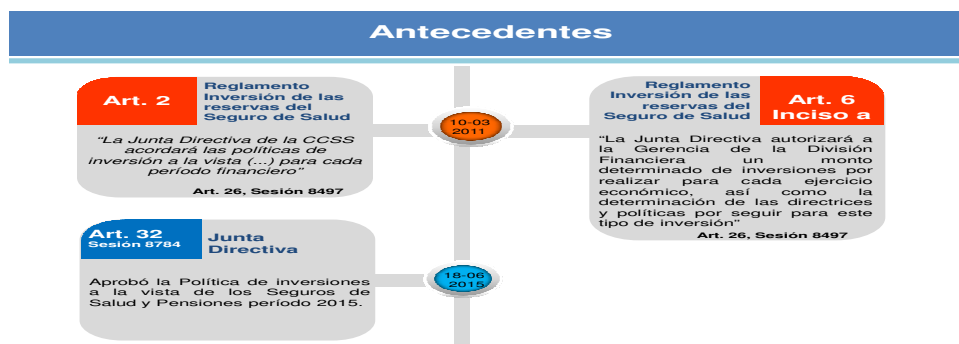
Antecedentes

Art. 2

Reglamento Inversión de las reservas del Seguro de Salud

"La Junta Directiva de la CCSS acordará las políticas de inversión a la vista (...) para cada período financiero"

Art. 26, Sesión 8497

10-03 2011

Reglamento Inversión de las reservas del Seguro de Salud

Art. 6 Inciso a

"La Junta Directiva autorizará a la Gerencia de la División Financiera un monto determinado de inversiones por realizar para cada ejercicio económico, así como la determinación de las directrices y políticas por seguir para este tipo de inversión"

Art. 26, Sesión 8497

Art. 32
Sesión 8784

Junta Directiva

Aprobó la Política de inversiones a la vista de los Seguros de Salud y Pensiones período 2015.

18-06 2015